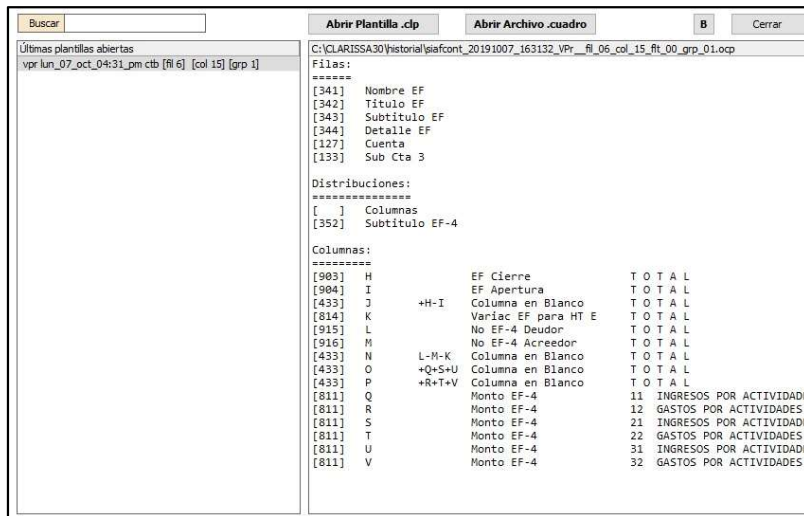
Buscar

Abrir Plantilla .clp

Abrir Archivo .cuadro

B

Cerrar

Últimas plantillas abiertas

vpr lun_07_oct_04:31_pm ctb [fil 6] [col 15] [grp 1]

C:\CLARISSA30\historial\siafcont_20191007_163132_VPr__fil_06_col_15_flt_00_grp_01.ocp

Filas:
======
[341] Nombre EF
[342] Título EF
[343] Subtítulo EF
[344] Detalle EF
[127] Cuenta
[133] Sub Cta 3

Distribuciones:
===============
[ ] Columnas
[352] Subtítulo EF-4

Columnas:
=========
[903] H EF Cierre T O T A L
[904] I EF Apertura T O T A L
[433] J +H-I Columna en Blanco T O T A L
[814] K Variac EF para HT E T O T A L
[915] L No EF-4 Deudor T O T A L
[916] M No EF-4 Acreedor T O T A L
[433] N L-M-K Columna en Blanco T O T A L
[433] O +Q+S+U Columna en Blanco T O T A L
[433] P +R+T+V Columna en Blanco T O T A L
[811] Q Monto EF-4 11 INGRESOS POR ACTIVIDAD
[811] R Monto EF-4 12 GASTOS POR ACTIVIDADES
[811] S Monto EF-4 21 INGRESOS POR ACTIVIDAD
[811] T Monto EF-4 22 GASTOS POR ACTIVIDADES
[811] U Monto EF-4 31 INGRESOS POR ACTIVIDAD
[811] V Monto EF-4 32 GASTOS POR ACTIVIDADES